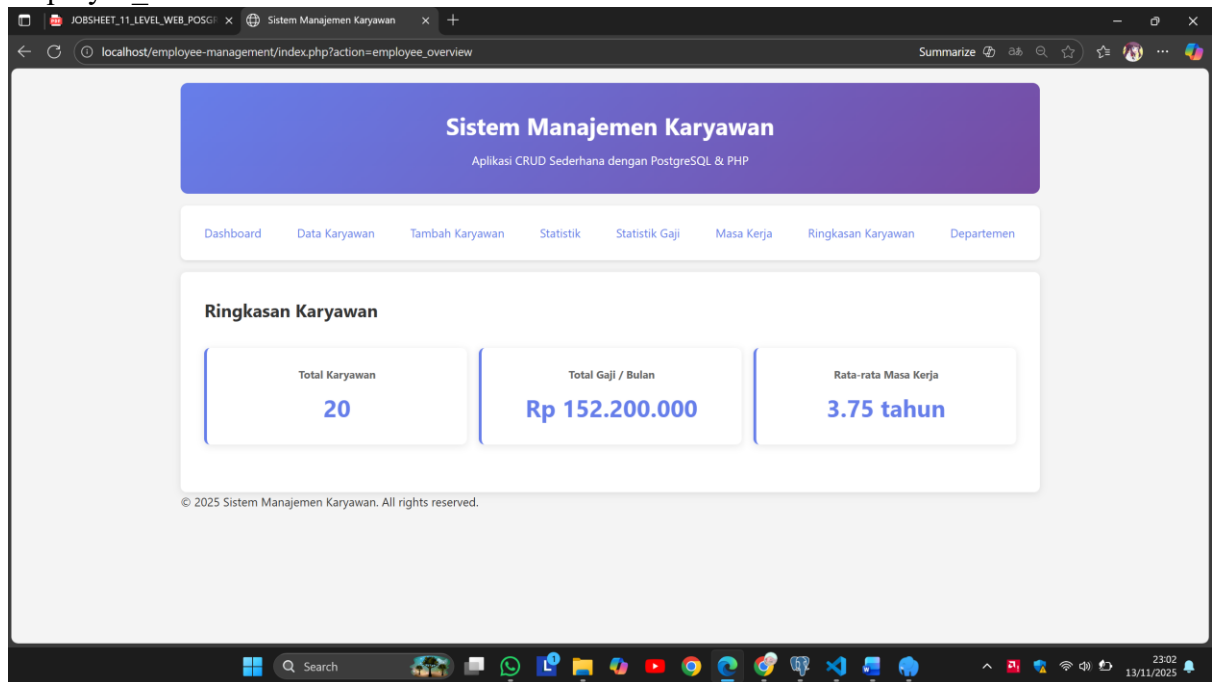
JOBSHEET_11_LEVEL_WEB_POSGR
Sistem Manajemen Karyawan
localhost/employee-management/index.php?action=employee_overview
Summarize

Sistem Manajemen Karyawan
Aplikasi CRUD Sederhana dengan PostgreSQL & PHP

Dashboard Data Karyawan Tambah Karyawan Statistik Statistik Gaji Masa Kerja Ringkasan Karyawan Departemen

Ringkasan Karyawan

Total Karyawan
20

Total Gaji / Bulan
Rp 152.200.000

Rata-rata Masa Kerja
3.75 tahun

© 2025 Sistem Manajemen Karyawan. All rights reserved.

Search
23:02
13/11/2025